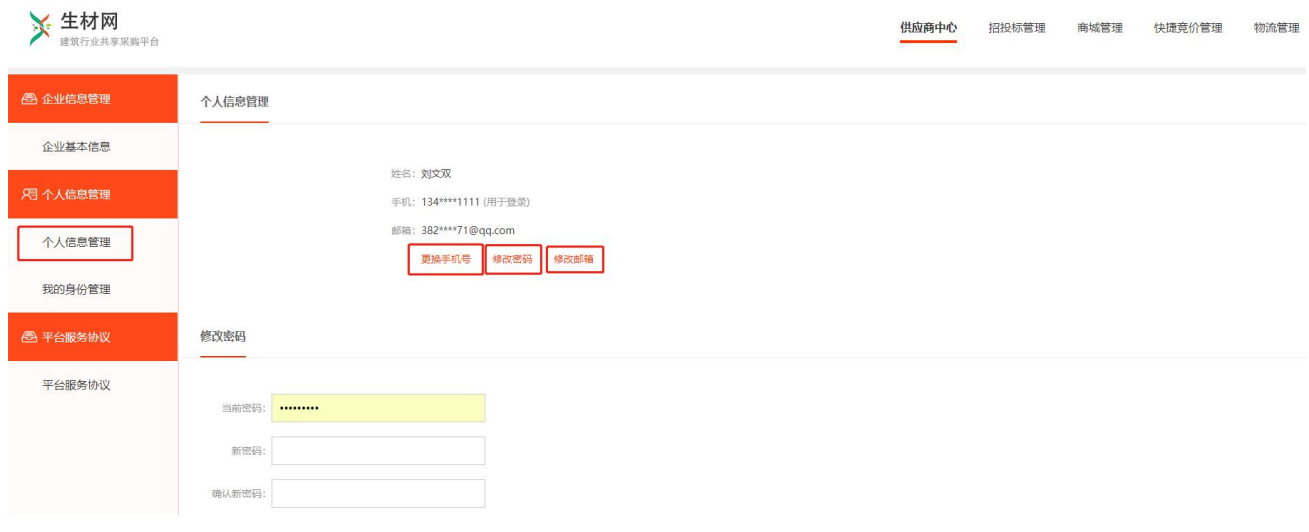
生材网
建筑行业共享采购平台

供应商中心　招投标管理　商城管理　快捷竞价管理　物流管理

企业信息管理
企业基本信息
个人信息管理
个人信息管理
我的身份管理
平台服务协议
平台服务协议

个人信息管理

姓名：刘文双
手机：134****1111 (用于登录)
邮箱：382****71@qq.com

更换手机号　修改密码　修改邮箱

修改密码

当前密码：••••••••••
新密码：
确认新密码：